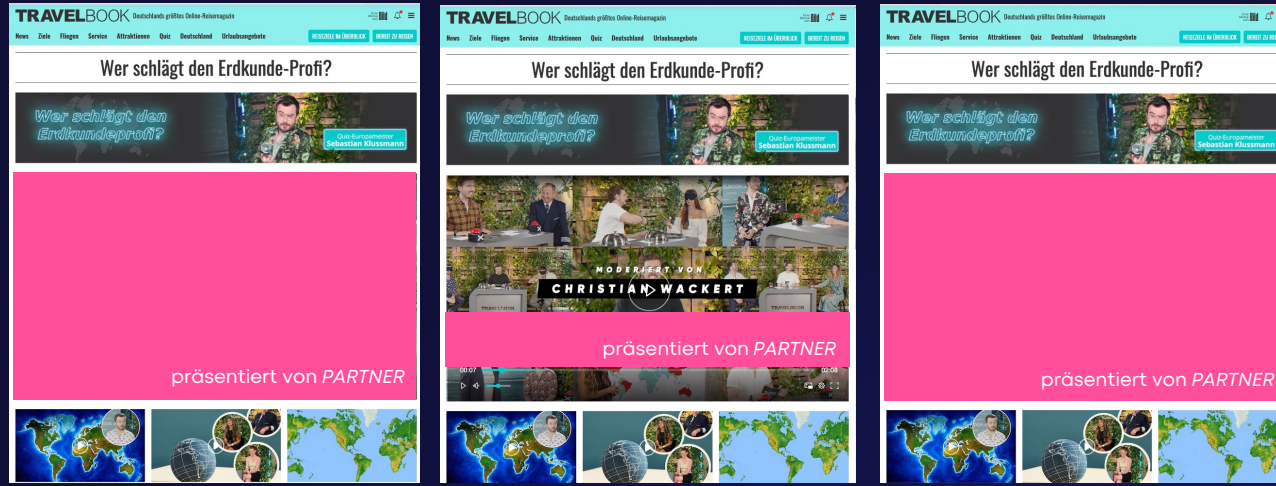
TRAVELBOOK Deutschlands größtes Online-Reisemagazin

News Ziele Fliegen Service Attraktionen Quiz Deutschland Urlaubsangebote REISEZIELE IM ÜBERBLICK BEREIT ZU REISEN

Wer schlägt den Erdkunde-Profi?

Wer schlägt den Erdkundeprofi?

Quiz-Europameister Sebastian Klussmann

präsentiert von PARTNER

TRAVELBOOK Deutschlands größtes Online-Reisemagazin

News Ziele Fliegen Service Attraktionen Quiz Deutschland Urlaubsangebote REISEZIELE IM ÜBERBLICK BEREIT ZU REISEN

Wer schlägt den Erdkunde-Profi?

Wer schlägt den Erdkundeprofi?

Quiz-Europameister Sebastian Klussmann

MODERIERT VON

CHRISTIAN WACKERT

präsentiert von PARTNER

00:07

02:08

TRAVELBOOK Deutschlands größtes Online-Reisemagazin

News Ziele Fliegen Service Attraktionen Quiz Deutschland Urlaubsangebote REISEZIELE IM ÜBERBLICK BEREIT ZU REISEN

Wer schlägt den Erdkunde-Profi?

Wer schlägt den Erdkundeprofi?

Quiz-Europameister Sebastian Klussmann

präsentiert von PARTNER